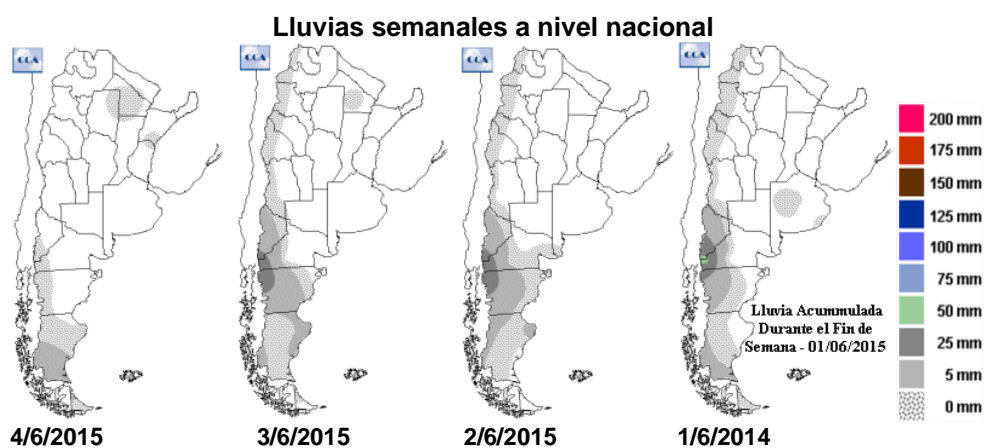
Lluvias semanales a nivel nacional

CCA

CCA

CCA

CCA

Lluvia Acummulada Durante el Fin de Semana - 01/06/2015

| 200 mm |
|---|
| 175 mm |
| 150 mm |
| 125 mm |
| 100 mm |
| 75 mm |
| 50 mm |
| 25 mm |
| 5 mm |
| 0 mm |

4/6/2015 3/6/2015 2/6/2015 1/6/2014